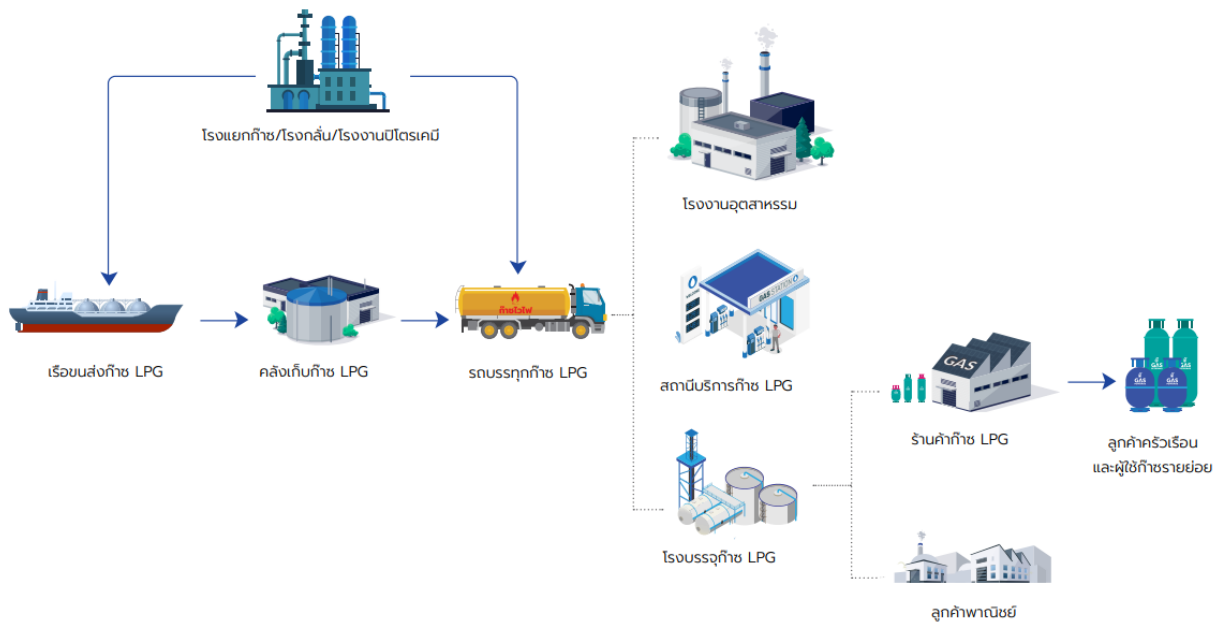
โรงแยกก๊าซ/โรงกลั่น/โรงงานปิโตรเคมี

เรือขนส่งก๊าซ LPG

คลังเก็บก๊าซ LPG

ก๊าซไวไฟ

รถบรรทุกก๊าซ LPG

โรงงานอุตสาหรรม

GAS STATION

สถานีบริการก๊าซ LPG

โรงบรรจุก๊าซ LPG

GAS

ร้านค้าก๊าซ LPG

GAS

GAS

ลูกค้าครัวเรือน และผู้ใช้ก๊าซรายย่อย

ลูกค้าพาณิชย์